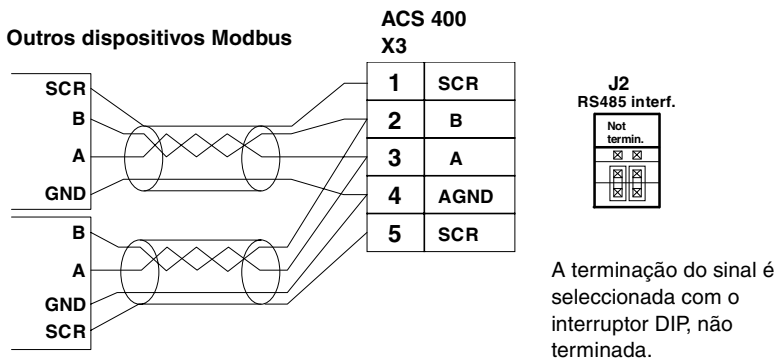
Outros dispositivos Modbus

ACS 400
X3

SCR
B
A
GND

B
A
GND
SCR

| 1 | SCR |
|---|---|
| 2 | B |
| 3 | A |
| 4 | AGND |
| 5 | SCR |

J2
RS485 interf.
Not termin.

A terminação do sinal é seleccionada com o interruptor DIP, não terminada.